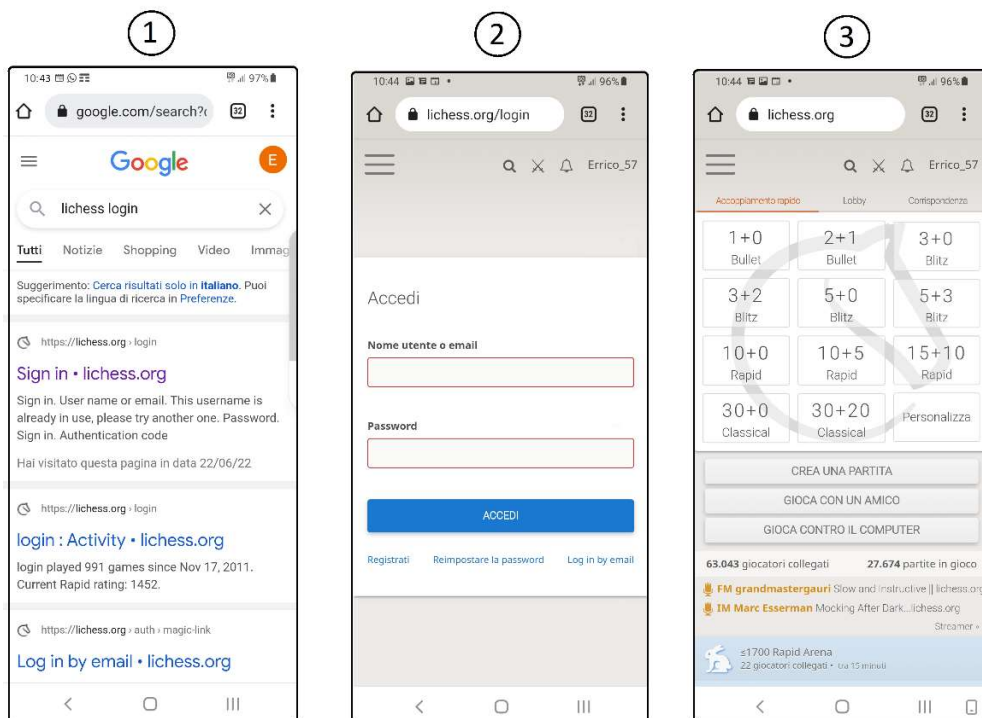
1

10:43 97%

google.com/search?

32

Google

E

lichess login

Tutti Notizie Shopping Video Immag

Suggerimento: Cerca risultati solo in italiano. Puoi specificare la lingua di ricerca in Preferenze.

https://lichess.org › login

Sign in • lichess.org

Sign in. User name or email. This username is already in use, please try another one. Password. Sign in. Authentication code

Hai visitato questa pagina in data 22/06/22

https://lichess.org › login

login : Activity • lichess.org

login played 991 games since Nov 17, 2011. Current Rapid rating: 1452.

https://lichess.org › auth › magic-link

Log in by email • lichess.org

2

10:44 96%

lichess.org/login

32

Errico_57

Accedi

Nome utente o email

Password

ACCEDI

Registrati Reimpostare la password Log in by email

3

10:44 96%

lichess.org

32

Errico_57

Accoppiamento rapido Lobby Corrispondenza

| 1+0 Bullet | 2+1 Bullet | 3+0 Blitz |
|---|---|---|
| 3+2 Blitz | 5+0 Blitz | 5+3 Blitz |
| 10+0 Rapid | 10+5 Rapid | 15+10 Rapid |
| 30+0 Classical | 30+20 Classical | Personalizza |

CREA UNA PARTITA

GIOCA CON UN AMICO

GIOCA CONTRO IL COMPUTER

63.043 giocatori collegati 27.674 partite in gioco

FM grandmastergauri Slow and instructive || lichess.org

IM Marc Esserman Mocking After Dark...lichess.org

Streamer »

≤1700 Rapid Arena

22 giocatori collegati • tra 15 minuti